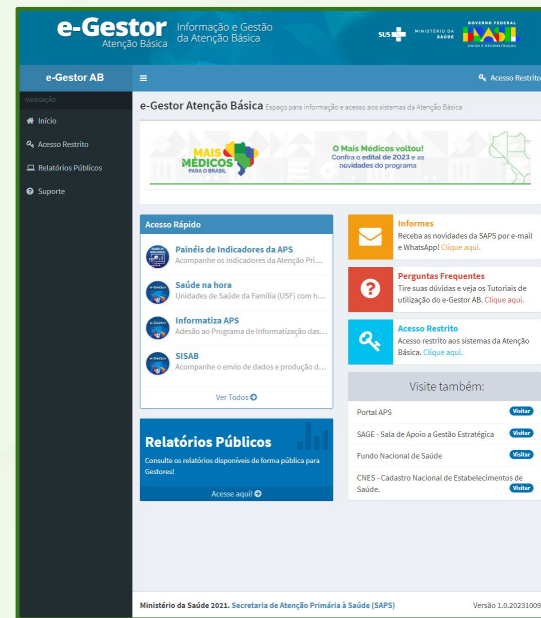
e-Gestor Atenção Básica Informação e Gestão da Atenção Básica

SUS MINISTÉRIO DA SAÚDE GOVERNO FEDERAL BRASIL UNIÃO E RECONSTRUÇÃO

e-Gestor AB

Acesso Restrito

NAVEGAÇÃO

Início

Acesso Restrito

Relatórios Públicos

Suporte

e-Gestor Atenção Básica Espaço para informação e acesso aos sistemas da Atenção Básica

MAIS MÉDICOS PARA O BRASIL

O Mais Médicos voltou! Confira o edital de 2023 e as novidades do programa

Acesso Rápido

Painéis de Indicadores da APS
Acompanhe os Indicadores da Atenção Pri...

Saúde na hora
Unidades de Saúde da Família (USF) com h...

Informatiza APS
Adesão ao Programa de Informatização das...

SISAB
Acompanhe o envio de dados e produção d...

Ver Todos

Relatórios Públicos
Consulte os relatórios disponíveis de forma pública para Gestores!

Acesse aqui!

Informes
Receba as novidades da SAPS por e-mail e WhatsApp! Clique aqui.

Perguntas Frequentes
Tire suas dúvidas e veja os Tutoriais de utilização do e-Gestor AB. Clique aqui.

Acesso Restrito
Acesso restrito aos sistemas da Atenção Básica. Clique aqui.

Visite também:

Portal APS Visitar

SAGE - Sala de Apoio a Gestão Estratégica Visitar

Fundo Nacional de Saúde Visitar

CNES - Cadastro Nacional de Estabelecimentos de Saúde. Visitar

Ministério da Saúde 2021. Secretaria de Atenção Primária à Saúde (SAPS)

Versão 1.0.20231009